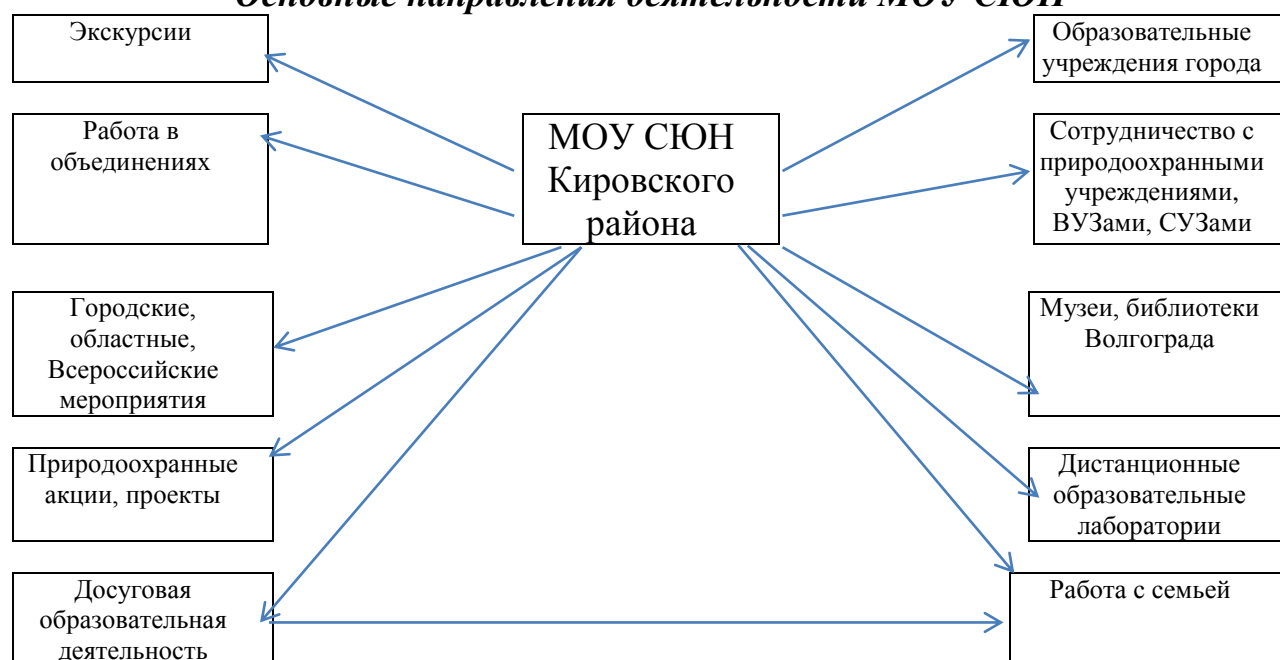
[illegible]

МОУ СЮН Кировского района

Экскурсии

Работа в объединениях

Городские, областные, Всероссийские мероприятия

Природоохранные акции, проекты

Досуговая образовательная деятельность

Образовательные учреждения города

Сотрудничество с природоохранными учреждениями, ВУЗами, СУЗами

Музеи, библиотеки Волгограда

Дистанционные образовательные лаборатории

Работа с семьей